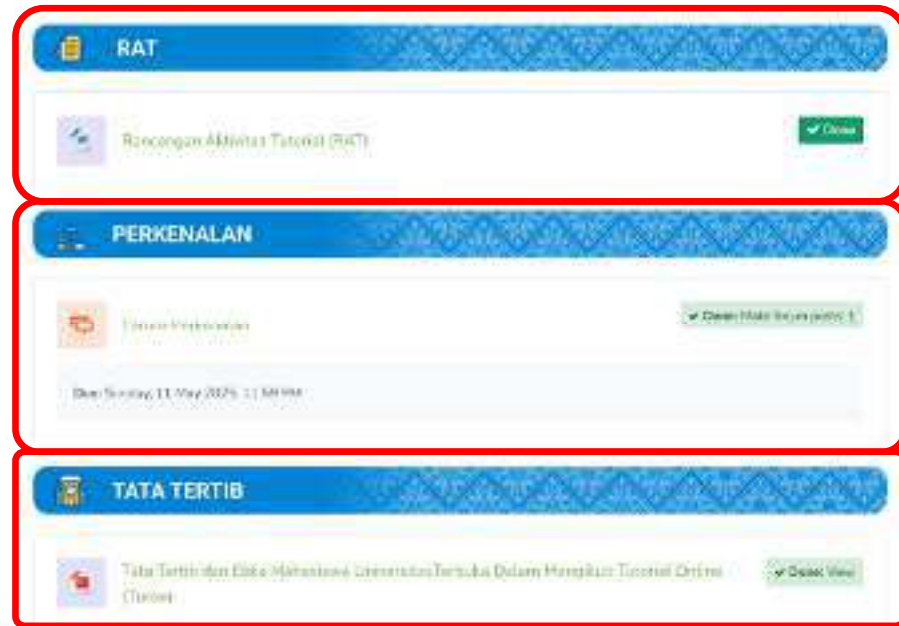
RAT

Rancangan Aktivitas Tutorial (RAT)

✔ Done

PERKENALAN

Forum Perkenalan

✔ Done: Make forum posts: 1

Due: Sunday, 11 May 2025, 11:59 PM

TATA TERTIB

Tata Tertib dan Etika Mahasiswa Universitas Terbuka Dalam Mengikuti Tutorial Online (Tuton)

✔ Done: View